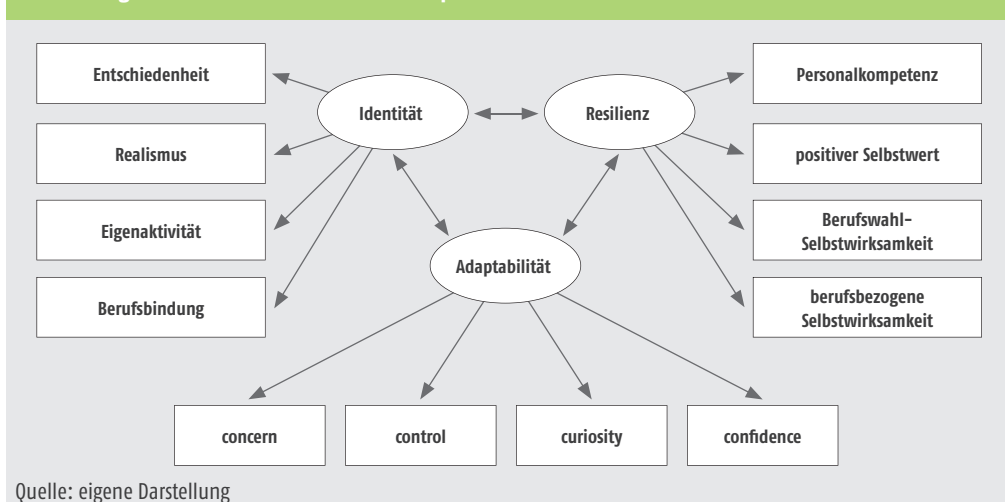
Entschiedenheit

Realismus

Eigenaktivität

Berufsbindung

Identität

Resilienz

Adaptabilität

Personalkompetenz

positiver Selbstwert

Berufswahl-Selbstwirksamkeit

berufsbezogene Selbstwirksamkeit

concern

control

curiosity

confidence

Quelle: eigene Darstellung